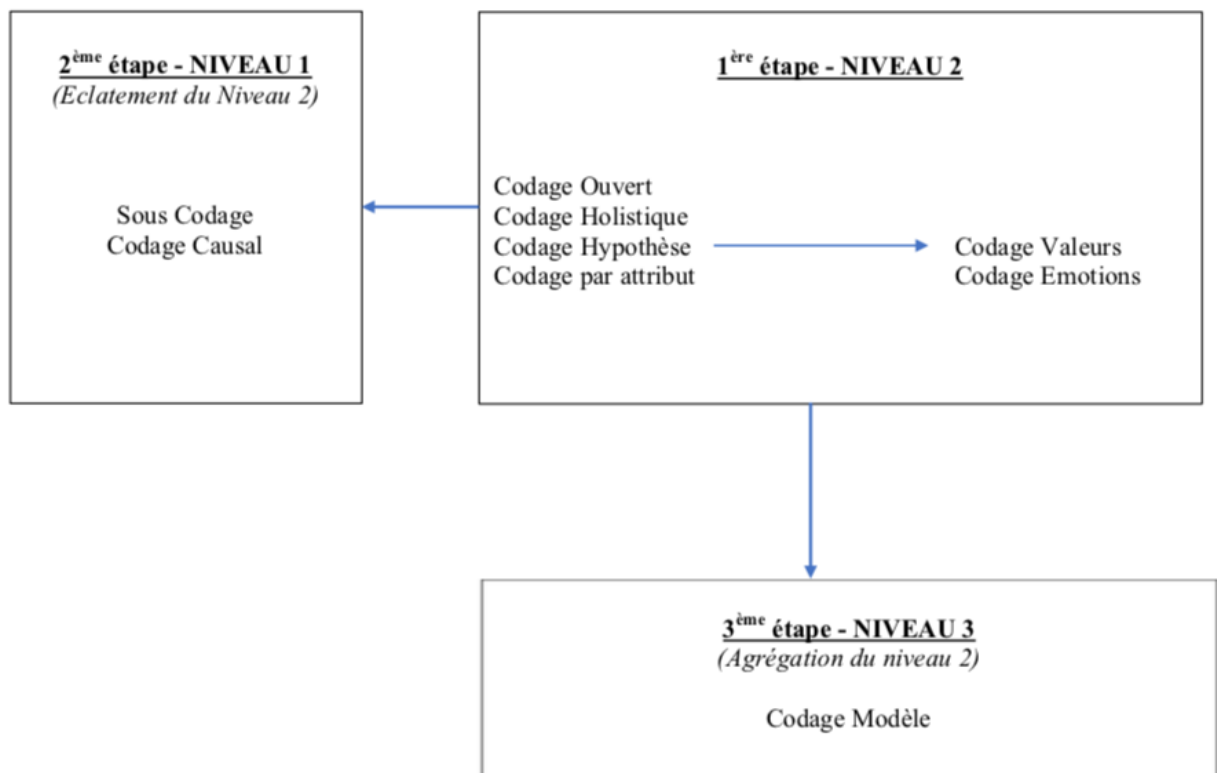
1$^{ère}$ étape - NIVEAU 2

Codage Ouvert
Codage Holistique
Codage Hypothèse
Codage par attribut

Codage Valeurs
Codage Emotions

2$^{ème}$ étape - NIVEAU 1
(Eclatement du Niveau 2)

Sous Codage
Codage Causal

3$^{ème}$ étape - NIVEAU 3
(Agrégation du niveau 2)

Codage Modèle